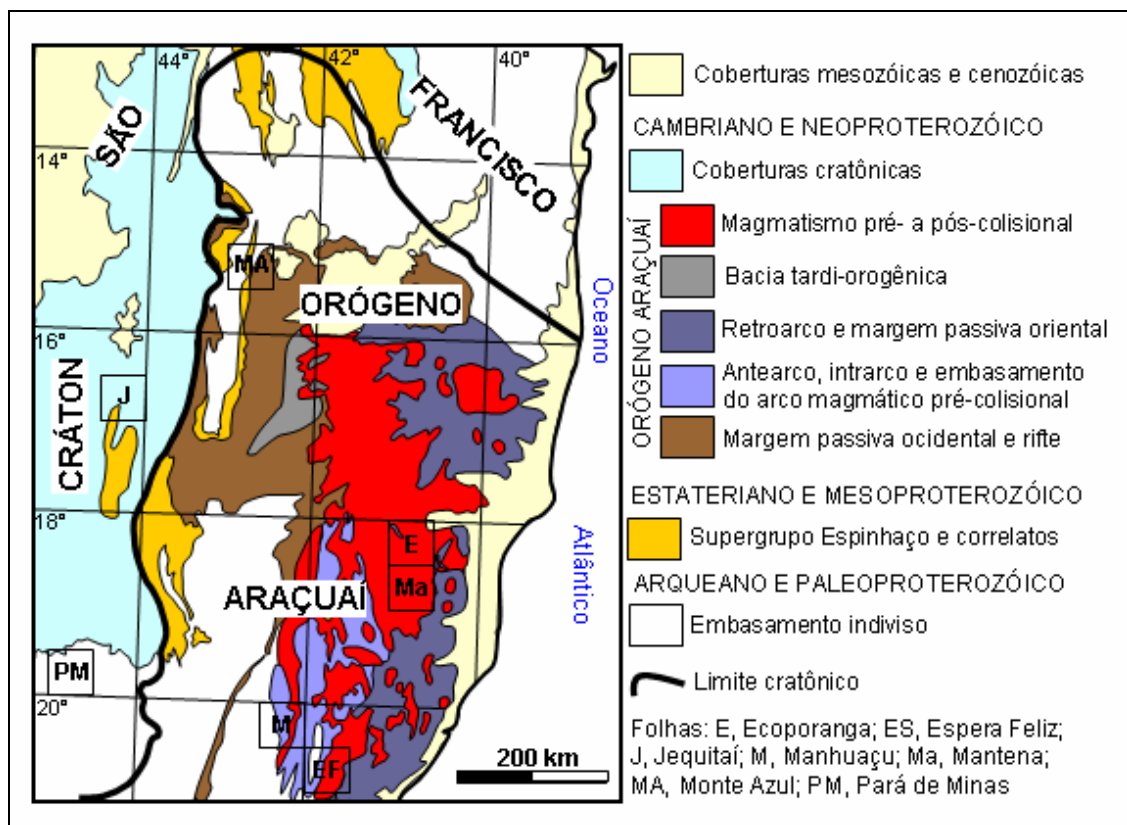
44° 42° 40°

SÃO FRANCISCO

14°

MA

ORÓGENO

Oceano

16°

J

CRÁTON

18°

E

Ma

Atlântico

ARAÇUAÍ

PM

20°

M

EF

200 km

Coberturas mesozóicas e cenozóicas

CAMBRIANO E NEOPROTEROZÓICO

Coberturas cratônicas

ORÓGENO ARAÇUAÍ

Magmatismo pré- a pós-colisional

Bacia tardi-orogênica

Retroarco e margem passiva oriental

Antearco, intrarco e embasamento do arco magmático pré-colisional

Margem passiva ocidental e rifte

ESTATERIANO E MESOPROTEROZÓICO

Supergrupo Espinhaço e correlatos

ARQUEANO E PALEOPROTEROZÓICO

Embasamento indiviso

Limite cratônico

Folhas: E, Ecoporanga; ES, Espera Feliz; J, Jequitaí; M, Manhuaçu; Ma, Mantena; MA, Monte Azul; PM, Pará de Minas